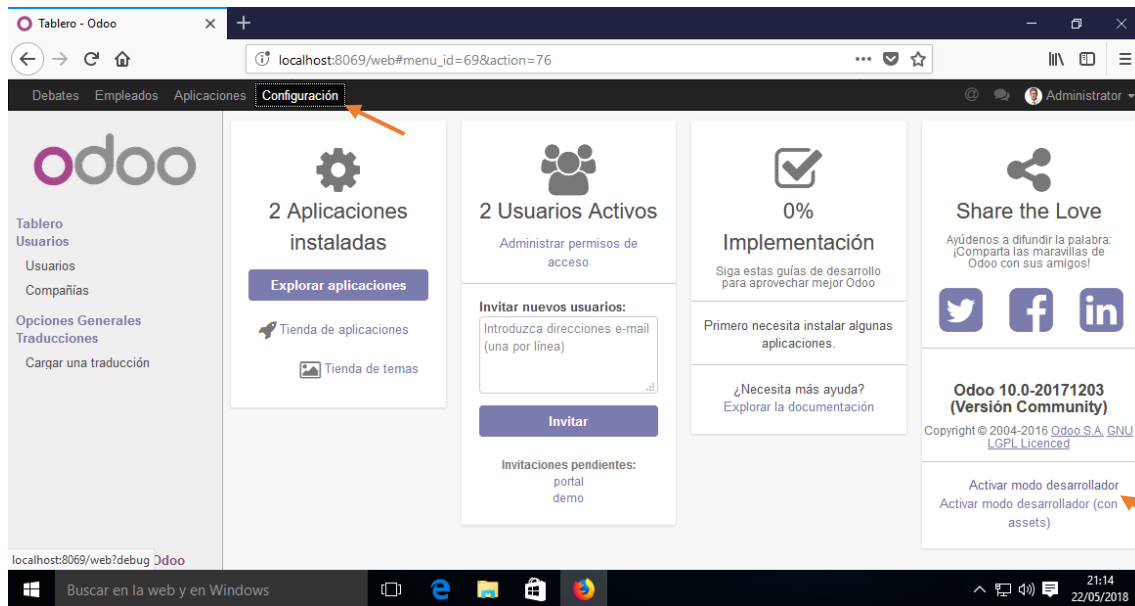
Tablero - Odoo

localhost:8069/web#menu_id=69&action=76

Debates Empleados Aplicaciones Configuración

Administrator

odoo

Tablero
Usuarios
Usuarios
Compañías
Opciones Generales
Traducciones
Cargar una traducción

2 Aplicaciones instaladas

Explorar aplicaciones

Tienda de aplicaciones

Tienda de temas

2 Usuarios Activos

Administrar permisos de acceso

Invitar nuevos usuarios:

Introduzca direcciones e-mail (una por línea)

Invitar

Invitaciones pendientes:
portal
demo

0%
Implementación

Siga estas guías de desarrollo para aprovechar mejor Odoo

Primero necesita instalar algunas aplicaciones.

¿Necesita más ayuda?
Explorar la documentación

Share the Love

Ayúdenos a difundir la palabra: ¡Comparta las maravillas de Odoo con sus amigos!

Odoo 10.0-20171203
(Versión Community)

Copyright © 2004-2016 Odoo S.A. GNU LGPL Licenced

Activar modo desarrollador
Activar modo desarrollador (con assets)

localhost:8069/web?debug Odoo

Buscar en la web y en Windows

21:14
22/05/2018